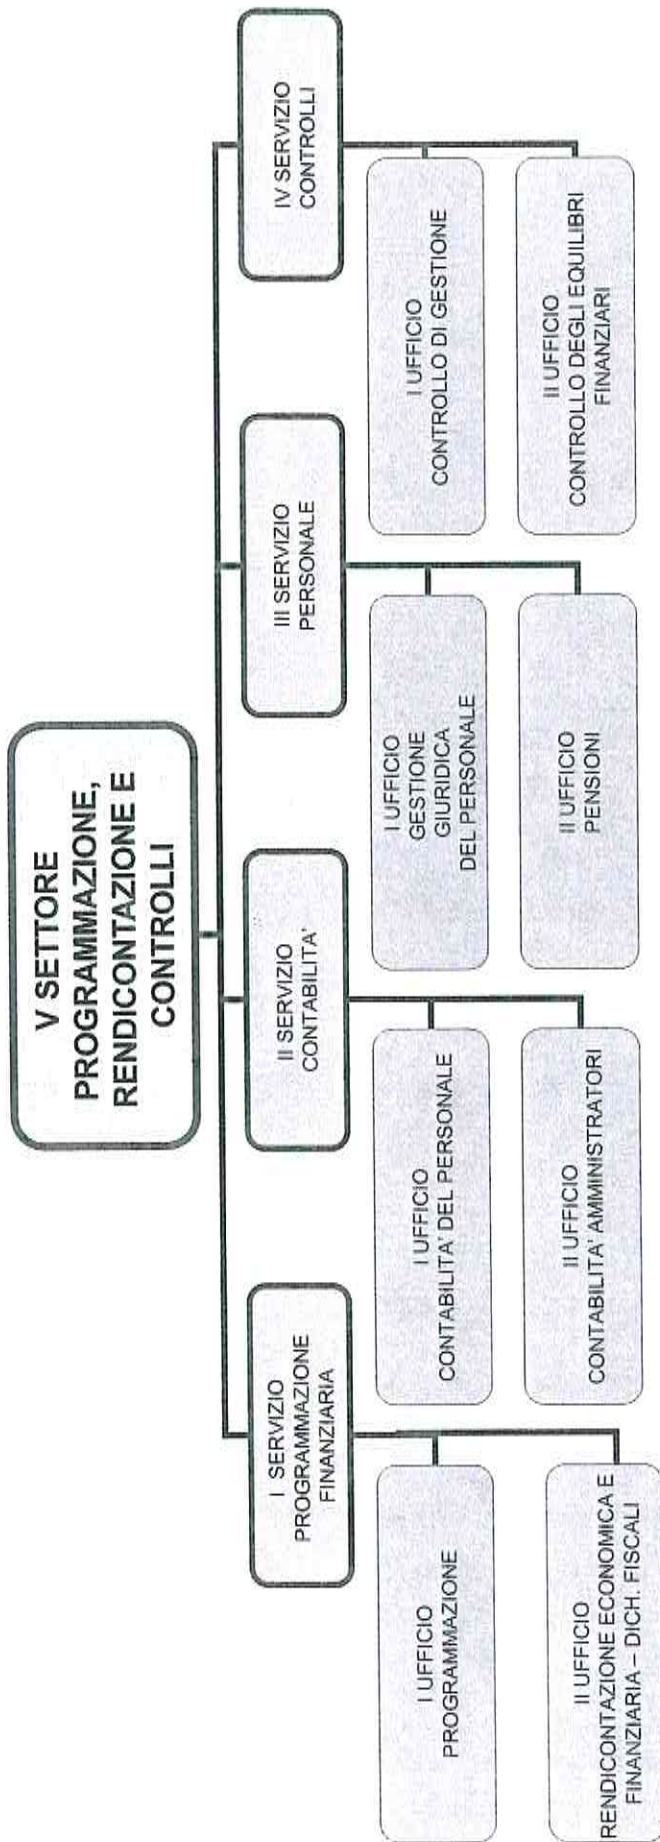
V SETTORE PROGRAMMAZIONE, RENDICONTAZIONE E CONTROLLI

I SERVIZIO PROGRAMMAZIONE FINANZIARIA

I UFFICIO PROGRAMMAZIONE

II UFFICIO RENDICONTAZIONE ECONOMICA E FINANZIARIA – DICH. FISCALI

II SERVIZIO CONTABILITA'

I UFFICIO CONTABILITA' DEL PERSONALE

II UFFICIO CONTABILITA' AMMINISTRATORI

III SERVIZIO PERSONALE

I UFFICIO GESTIONE GIURIDICA DEL PERSONALE

II UFFICIO PENSIONI

IV SERVIZIO CONTROLLI

I UFFICIO CONTROLLO DI GESTIONE

II UFFICIO CONTROLLO DEGLI EQUILIBRI FINANZIARI